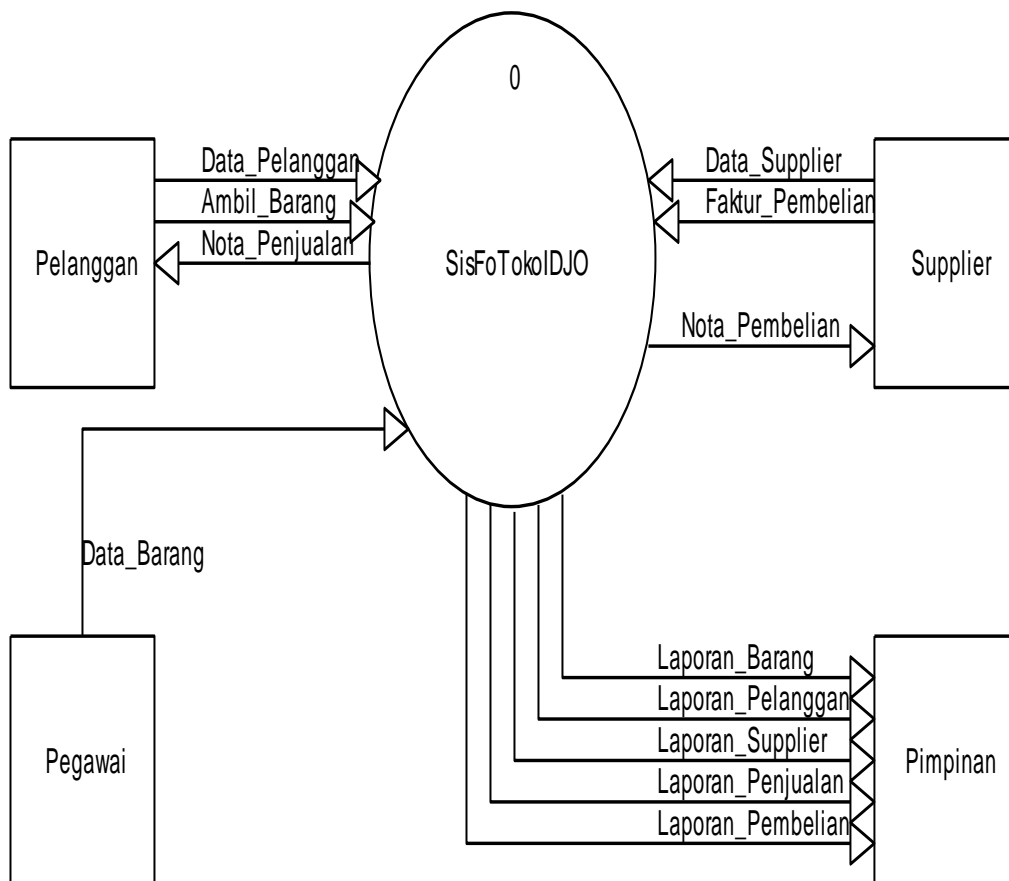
0

SisFoTokoIDJO

Pelanggan

Data_Pelanggan

Ambil_Barang

Nota_Penjualan

Supplier

Data_Supplier

Faktur_Pembelian

Nota_Pembelian

Data_Barang

Pegawai

Pimpinan

Laporan_Barang

Laporan_Pelanggan

Laporan_Supplier

Laporan_Penjualan

Laporan_Pembelian